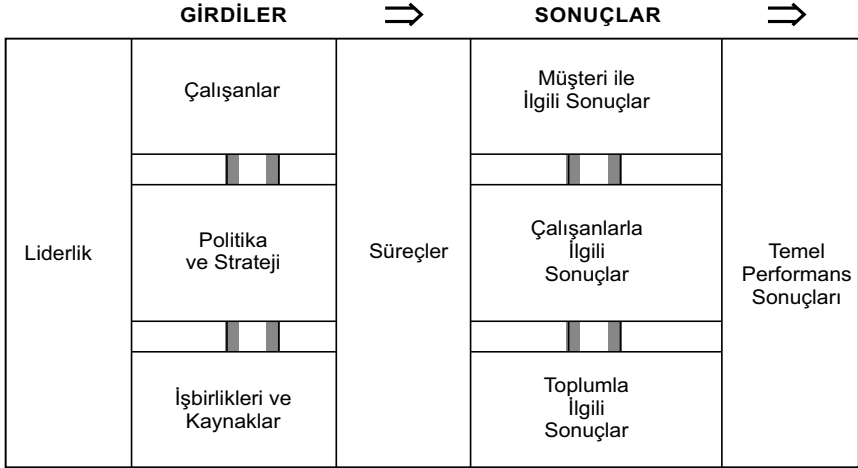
GİRDİLER ⇒ SONUÇLAR ⇒

Liderlik

Çalışanlar

Politika ve Strateji

İşbirlikleri ve Kaynaklar

Süreçler

Müşteri ile İlgili Sonuçlar

Çalışanlarla İlgili Sonuçlar

Toplumla İlgili Sonuçlar

Temel Performans Sonuçları